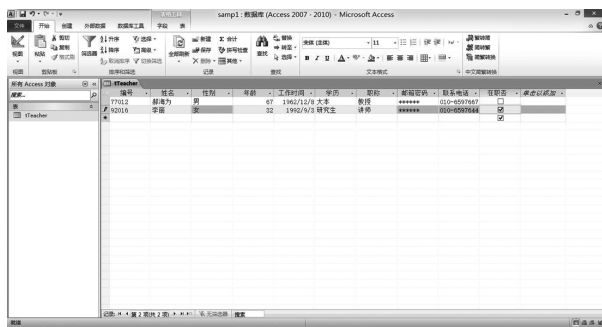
samp1 : 数据库 (Access 2007 - 2010) - Microsoft Access

文件 开始 创建 外部数据 数据库工具 字段 表

视图 粘贴 剪切 复制 格式刷 筛选器 升序 降序 取消排序 选择 高级 切换筛选 全部刷新 新建 保存 删除 合计 拼写检查 其他 查找 替换 转至 选择 宋体 (主体) 11 繁转简 简转繁 简繁转换

视图 剪贴板 排序和筛选 记录 查找 文本格式 中文简繁转换

所有 Access 对象
搜索...
表
tTeacher

tTeacher

| 编号 | 姓名 | 性别 | 年龄 | 工作时间 | 学历 | 职称 | 邮箱密码 | 联系电话 | 在职否 | 单击以添加 |
|---|---|---|---|---|---|---|---|---|---|---|
| 77012 | 郝海为 | 男 | 67 | 1962/12/8 | 大本 | 教授 | ****** | 010-6597667 | ☐ | |
| 92016 | 李丽 | 女 | 32 | 1992/9/3 | 研究生 | 讲师 | ****** | 010-6597644 | ☑ | |
| * | | | | | | | | | ☑ | |

记录: 第 2 项(共 2 项) 无筛选器 搜索

就绪